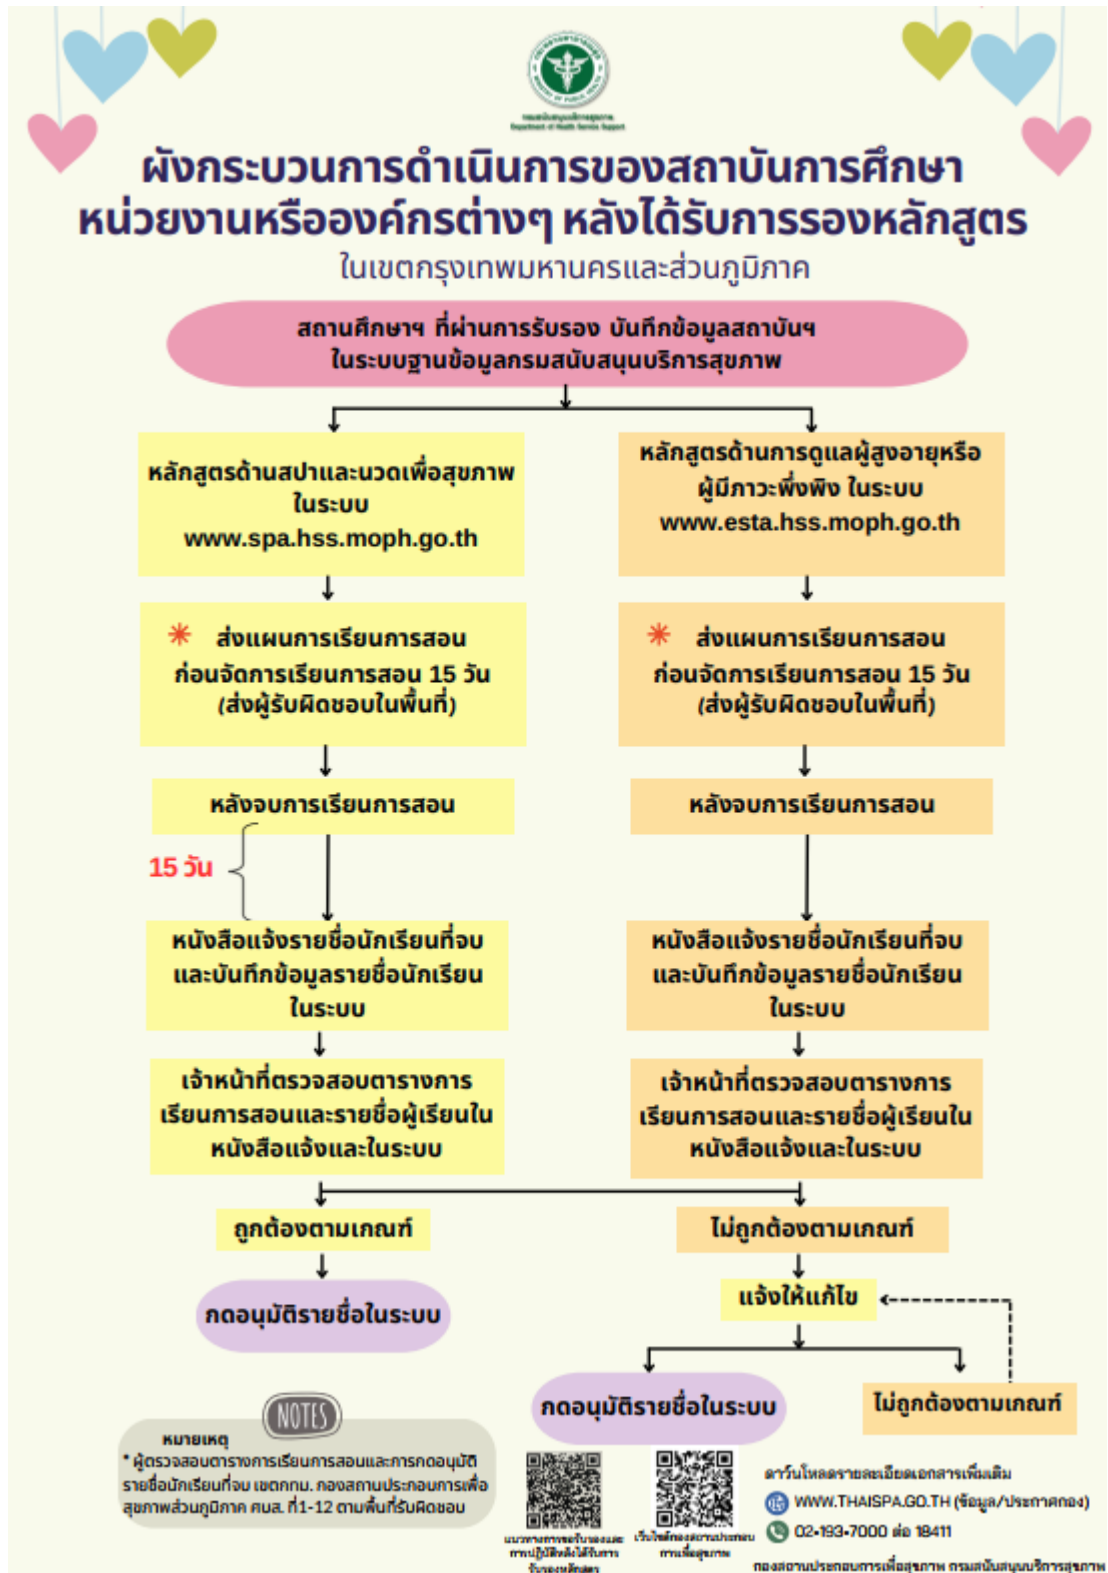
ผังกระบวนการดำเนินการของสถาบันการศึกษา หน่วยงานหรือองค์กรต่างๆ หลังได้รับการรองหลักสูตร
ในเขตกรุงเทพมหานครและส่วนภูมิภาค

สถานศึกษาฯ ที่ผ่านการรับรอง บันทึกข้อมูลสถาบันฯ ในระบบฐานข้อมูลกรมสนับสนุนบริการสุขภาพ

หลักสูตรด้านสปาและนวดเพื่อสุขภาพ ในระบบ www.spa.hss.moph.go.th

หลักสูตรด้านการดูแลผู้สูงอายุหรือผู้มีภาวะพึ่งพิง ในระบบ www.esta.hss.moph.go.th

* ส่งแผนการเรียนการสอน ก่อนจัดการเรียนการสอน 15 วัน (ส่งผู้รับผิดชอบในพื้นที่)

* ส่งแผนการเรียนการสอน ก่อนจัดการเรียนการสอน 15 วัน (ส่งผู้รับผิดชอบในพื้นที่)

หลังจบการเรียนการสอน

หลังจบการเรียนการสอน

15 วัน

หนังสือแจ้งรายชื่อนักเรียนที่จบ และบันทึกข้อมูลรายชื่อนักเรียน ในระบบ

หนังสือแจ้งรายชื่อนักเรียนที่จบ และบันทึกข้อมูลรายชื่อนักเรียน ในระบบ

เจ้าหน้าที่ตรวจสอบตารางการเรียนการสอนและรายชื่อผู้เรียนในหนังสือแจ้งและในระบบ

เจ้าหน้าที่ตรวจสอบตารางการเรียนการสอนและรายชื่อผู้เรียนในหนังสือแจ้งและในระบบ

ถูกต้องตามเกณฑ์

ไม่ถูกต้องตามเกณฑ์

กดอนุมัติรายชื่อในระบบ

แจ้งให้แก้ไข

กดอนุมัติรายชื่อในระบบ

ไม่ถูกต้องตามเกณฑ์

NOTES
หมายเหตุ
* ผู้ตรวจสอบตารางการเรียนการสอนและการกดอนุมัติรายชื่อนักเรียนที่จบ เขตกทม. กองสถานประกอบการเพื่อสุขภาพส่วนภูมิภาค ศบส. ที่1-12 ตามพื้นที่รับผิดชอบ

แนวทางการขอรับรองและการปฏิบัติหลังได้รับการรับรองหลักสูตร
เว็บไซต์กองสถานประกอบการเพื่อสุขภาพ

ดาวน์โหลดรายละเอียดเอกสารเพิ่มเติม
WWW.THAISPA.GO.TH (ข้อมูล/ประกาศกอง)
02-193-7000 ต่อ 18411
กองสถานประกอบการเพื่อสุขภาพ กรมสนับสนุนบริการสุขภาพ